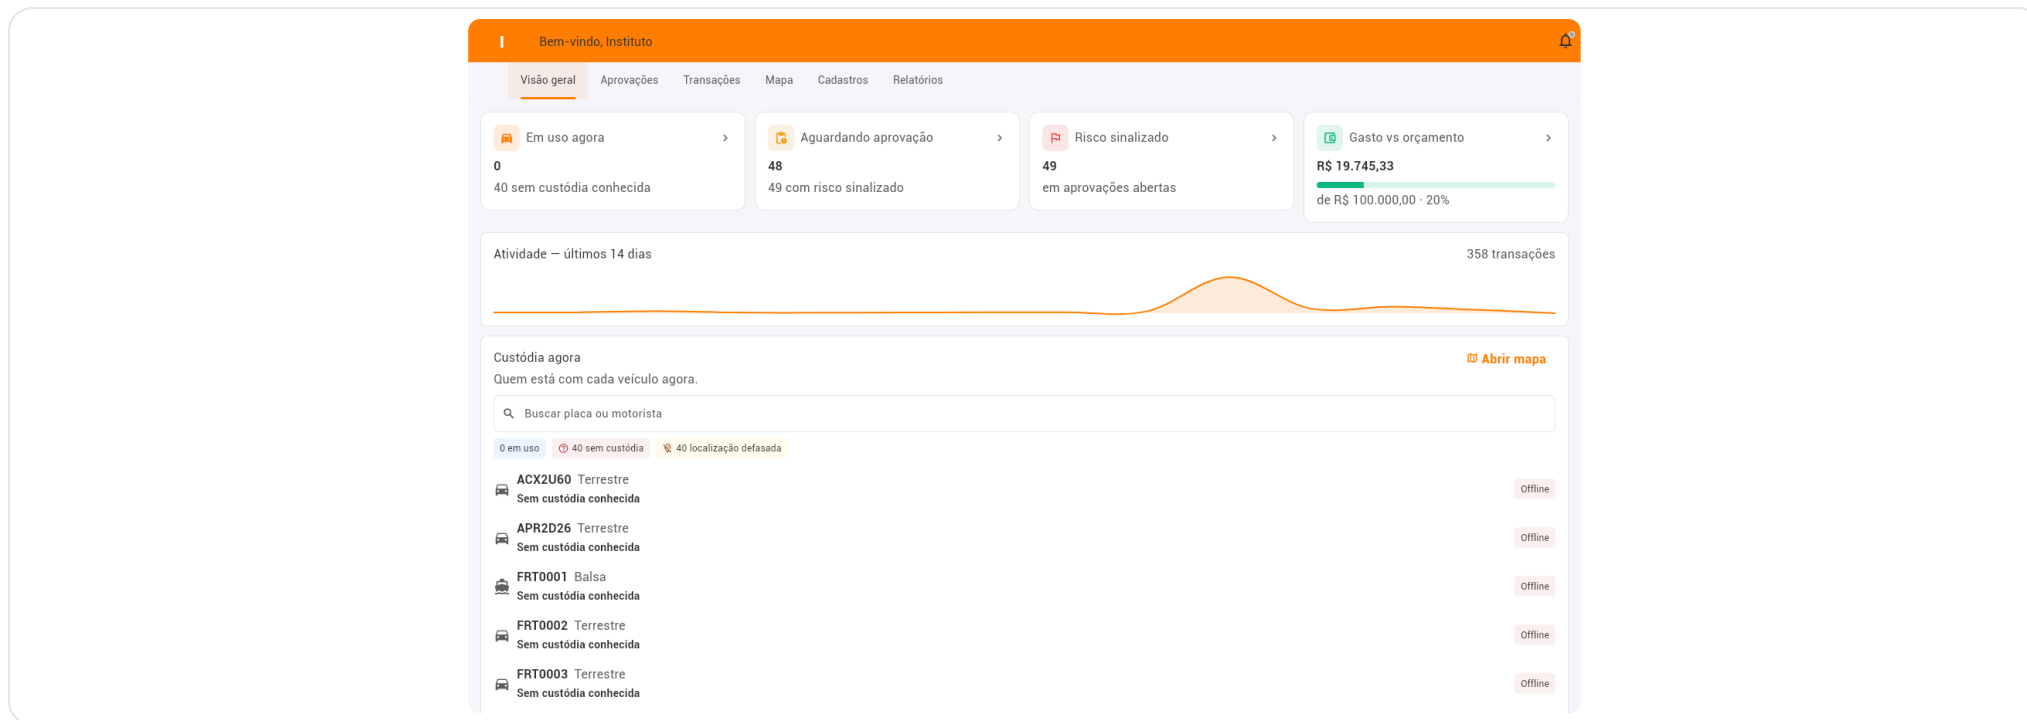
Bem-vindo, Instituto

Visão geral Aprovações Transações Mapa Cadastros Relatórios

Em uso agora ›
0
40 sem custódia conhecida

Aguardando aprovação ›
48
49 com risco sinalizado

Risco sinalizado ›
49
em aprovações abertas

Gasto vs orçamento ›
R$ 19.745,33
de R$ 100.000,00 · 20%

Atividade — últimos 14 dias
358 transações

Custódia agora
Quem está com cada veículo agora.
Abrir mapa

Buscar placa ou motorista

0 em uso
40 sem custódia
40 localização defasada

ACX2U60 Terrestre
Sem custódia conhecida
Offline

APR2D26 Terrestre
Sem custódia conhecida
Offline

FRT0001 Balsa
Sem custódia conhecida
Offline

FRT0002 Terrestre
Sem custódia conhecida
Offline

FRT0003 Terrestre
Sem custódia conhecida
Offline